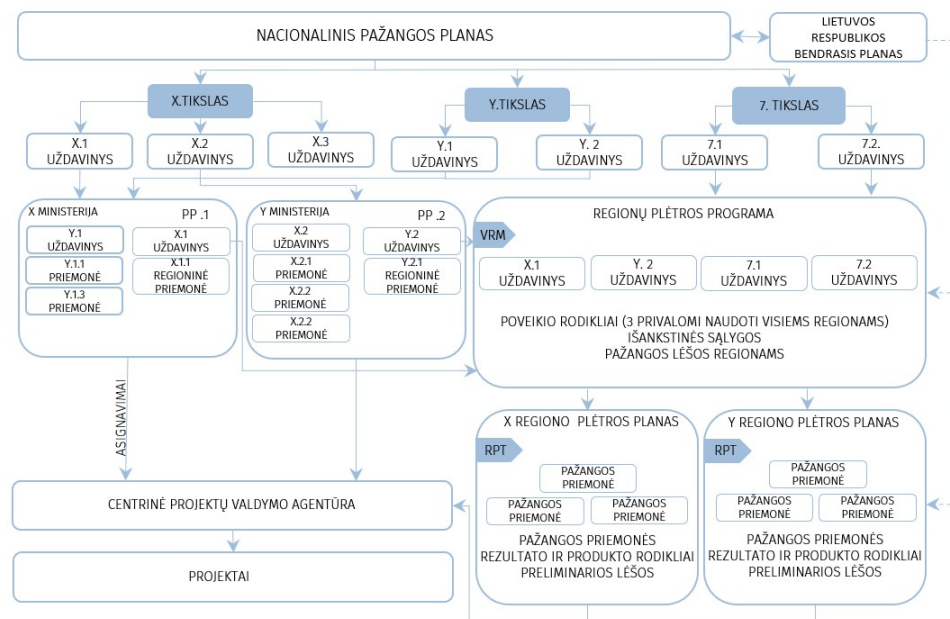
NACIONALINIS PAŽANGOS PLANAS

LIETUVOS RESPUBLIKOS BENDRASIS PLANAS

X.TIKSLAS

Y.TIKSLAS

7. TIKSLAS

X.1 UŽDAVINYS

X.2 UŽDAVINYS

X.3 UŽDAVINYS

Y.1 UŽDAVINYS

Y. 2 UŽDAVINYS

7.1 UŽDAVINYS

7.2. UŽDAVINYS

X MINISTERIJA

PP .1

Y.1 UŽDAVINYS

Y.1.1 PRIEMONĖ

Y.1.3 PRIEMONĖ

X.1 UŽDAVINYS

X.1.1 REGIONINĖ PRIEMONĖ

Y MINISTERIJA

PP .2

X.2 UŽDAVINYS

X.2.1 PRIEMONĖ

X.2.2 PRIEMONĖ

X.2.2 PRIEMONĖ

Y.2 UŽDAVINYS

Y.2.1 REGIONINĖ PRIEMONĖ

REGIONŲ PLĖTROS PROGRAMA

VRM

X.1 UŽDAVINYS

Y. 2 UŽDAVINYS

7.1 UŽDAVINYS

7.2 UŽDAVINYS

POVEIKIO RODIKLIAI (3 PRIVALOMI NAUDOTI VISIEMS REGIONAMS)
IŠANKSTINĖS SĄLYGOS
PAŽANGOS LĖŠOS REGIONAMS

ASIGNAVIMAI

X REGIONO PLĖTROS PLANAS

RPT

PAŽANGOS PRIEMONĖ

PAŽANGOS PRIEMONĖ

PAŽANGOS PRIEMONĖ

PAŽANGOS PRIEMONĖS
REZULTATO IR PRODUKTO RODIKLIAI
PRELIMINARIOS LĖŠOS

Y REGIONO PLĖTROS PLANAS

RPT

PAŽANGOS PRIEMONĖ

PAŽANGOS PRIEMONĖ

PAŽANGOS PRIEMONĖ

PAŽANGOS PRIEMONĖS
REZULTATO IR PRODUKTO RODIKLIAI
PRELIMINARIOS LĖŠOS

CENTRINĖ PROJEKTŲ VALDYMO AGENTŪRA

PROJEKTAI